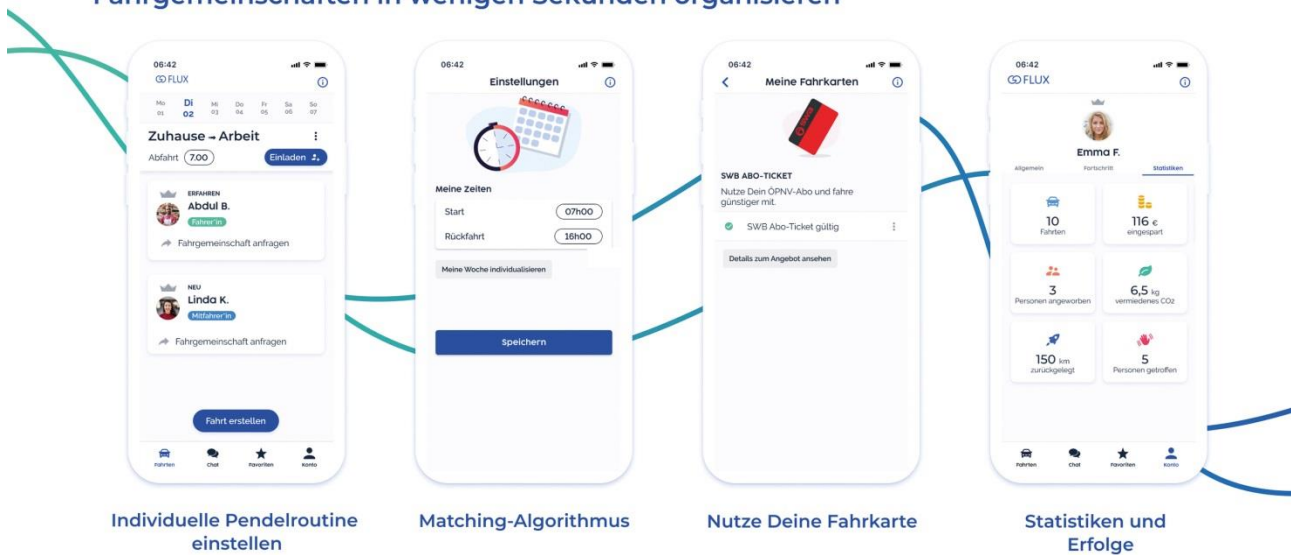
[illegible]

06:42
FLUX

Mo 01 Di 02 Mi 03 Do 04 Fr 05 Sa 06 So 07

Zuhause → Arbeit
Abfahrt 7.00 Einladen

ERFAHREN
Abdul B.
Fahrer'in
Fahrgemeinschaft anfragen

NEU
Linda K.
Mitfahrer'in
Fahrgemeinschaft anfragen

Fahrt erstellen

Fahrten Chat Favoriten Konto

Individuelle Pendelroutine einstellen

06:42
Einstellungen

Meine Zeiten
Start 07h00
Rückfahrt 16h00
Meine Woche individualisieren

Speichern

Matching-Algorithmus

06:42
Meine Fahrkarten

SWB ABO-TICKET
Nutze Dein ÖPNV-Abo und fahre günstiger mit.
SWB Abo-Ticket gültig
Details zum Angebot ansehen

Nutze Deine Fahrkarte

06:42
FLUX

Emma F.
Allgemein Fortschritt Statistiken

10 Fahrten
116 € eingespart
3 Personen angeworben
6,5 kg vermiedenes CO2
150 km zurückgelegt
5 Personen getroffen

Fahrten Chat Favoriten Konto

Statistiken und Erfolge